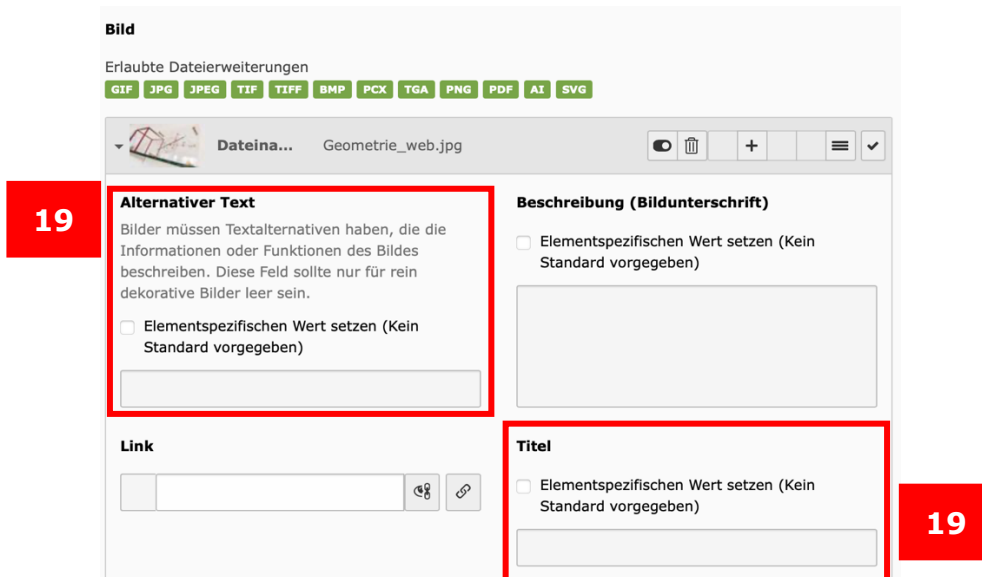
Bild

Erlaubte Dateierweiterungen

GIF JPG JPEG TIF TIFF BMP PCX TGA PNG PDF AI SVG

Dateina... Geometrie_web.jpg

+

19

Alternativer Text

Bilder müssen Textalternativen haben, die die Informationen oder Funktionen des Bildes beschreiben. Diese Feld sollte nur für rein dekorative Bilder leer sein.

Elementspezifischen Wert setzen (Kein Standard vorgegeben)

Beschreibung (Bildunterschrift)

Elementspezifischen Wert setzen (Kein Standard vorgegeben)

Link

Titel

Elementspezifischen Wert setzen (Kein Standard vorgegeben)

19